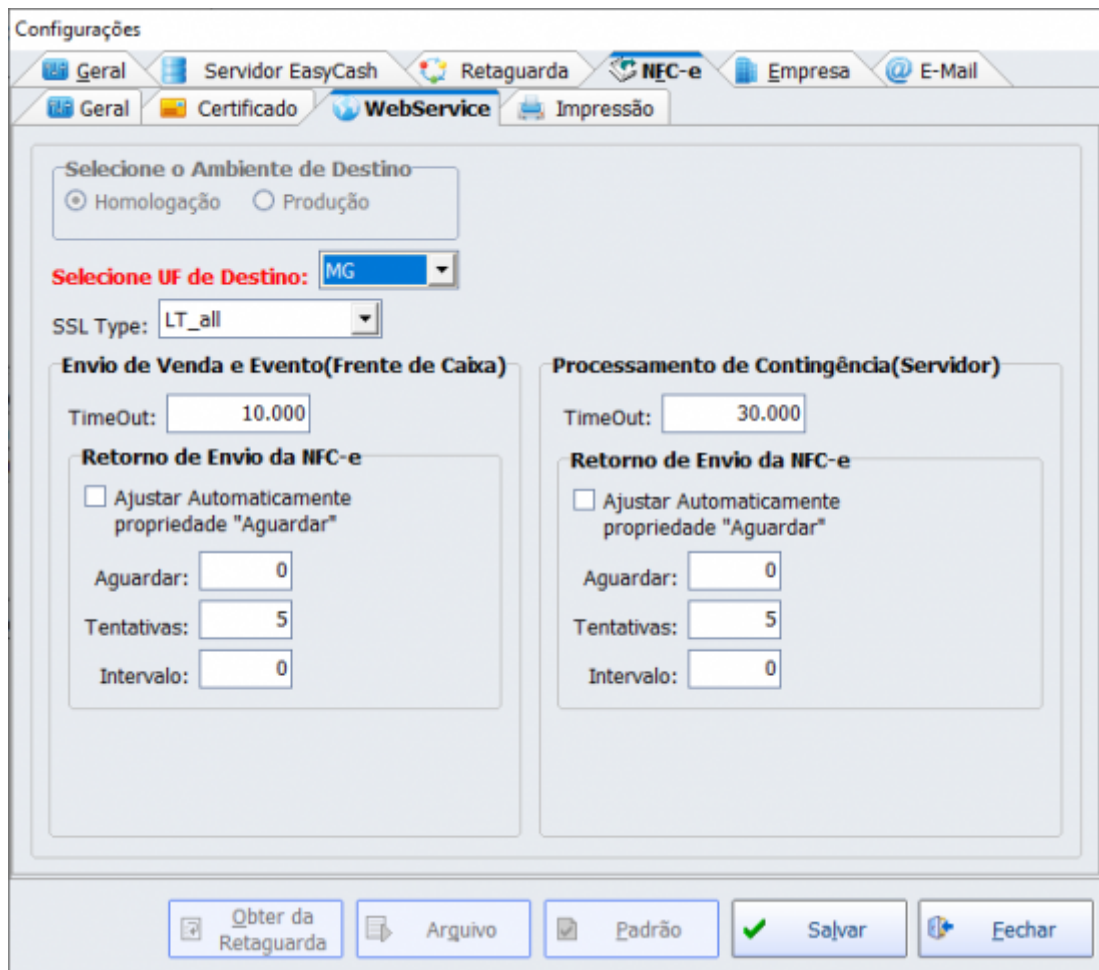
Configurações

Geral
Servidor EasyCash
Retaguarda
NFC-e
Empresa
E-Mail

Geral
Certificado
WebService
Impressão

Selecione o Ambiente de Destino
Homologação
Produção

Selecione UF de Destino:
MG

SSL Type:
LT_all

Envio de Venda e Evento(Frente de Caixa)

TimeOut:
10.000

Retorno de Envio da NFC-e

Ajustar Automaticamente propriedade "Aguardar"

Aguardar:
0

Tentativas:
5

Intervalo:
0

Processamento de Contingência(Servidor)

TimeOut:
30.000

Retorno de Envio da NFC-e

Ajustar Automaticamente propriedade "Aguardar"

Aguardar:
0

Tentativas:
5

Intervalo:
0

Obter da Retaguarda
Arquivo
Padrão
Salvar
Fechar